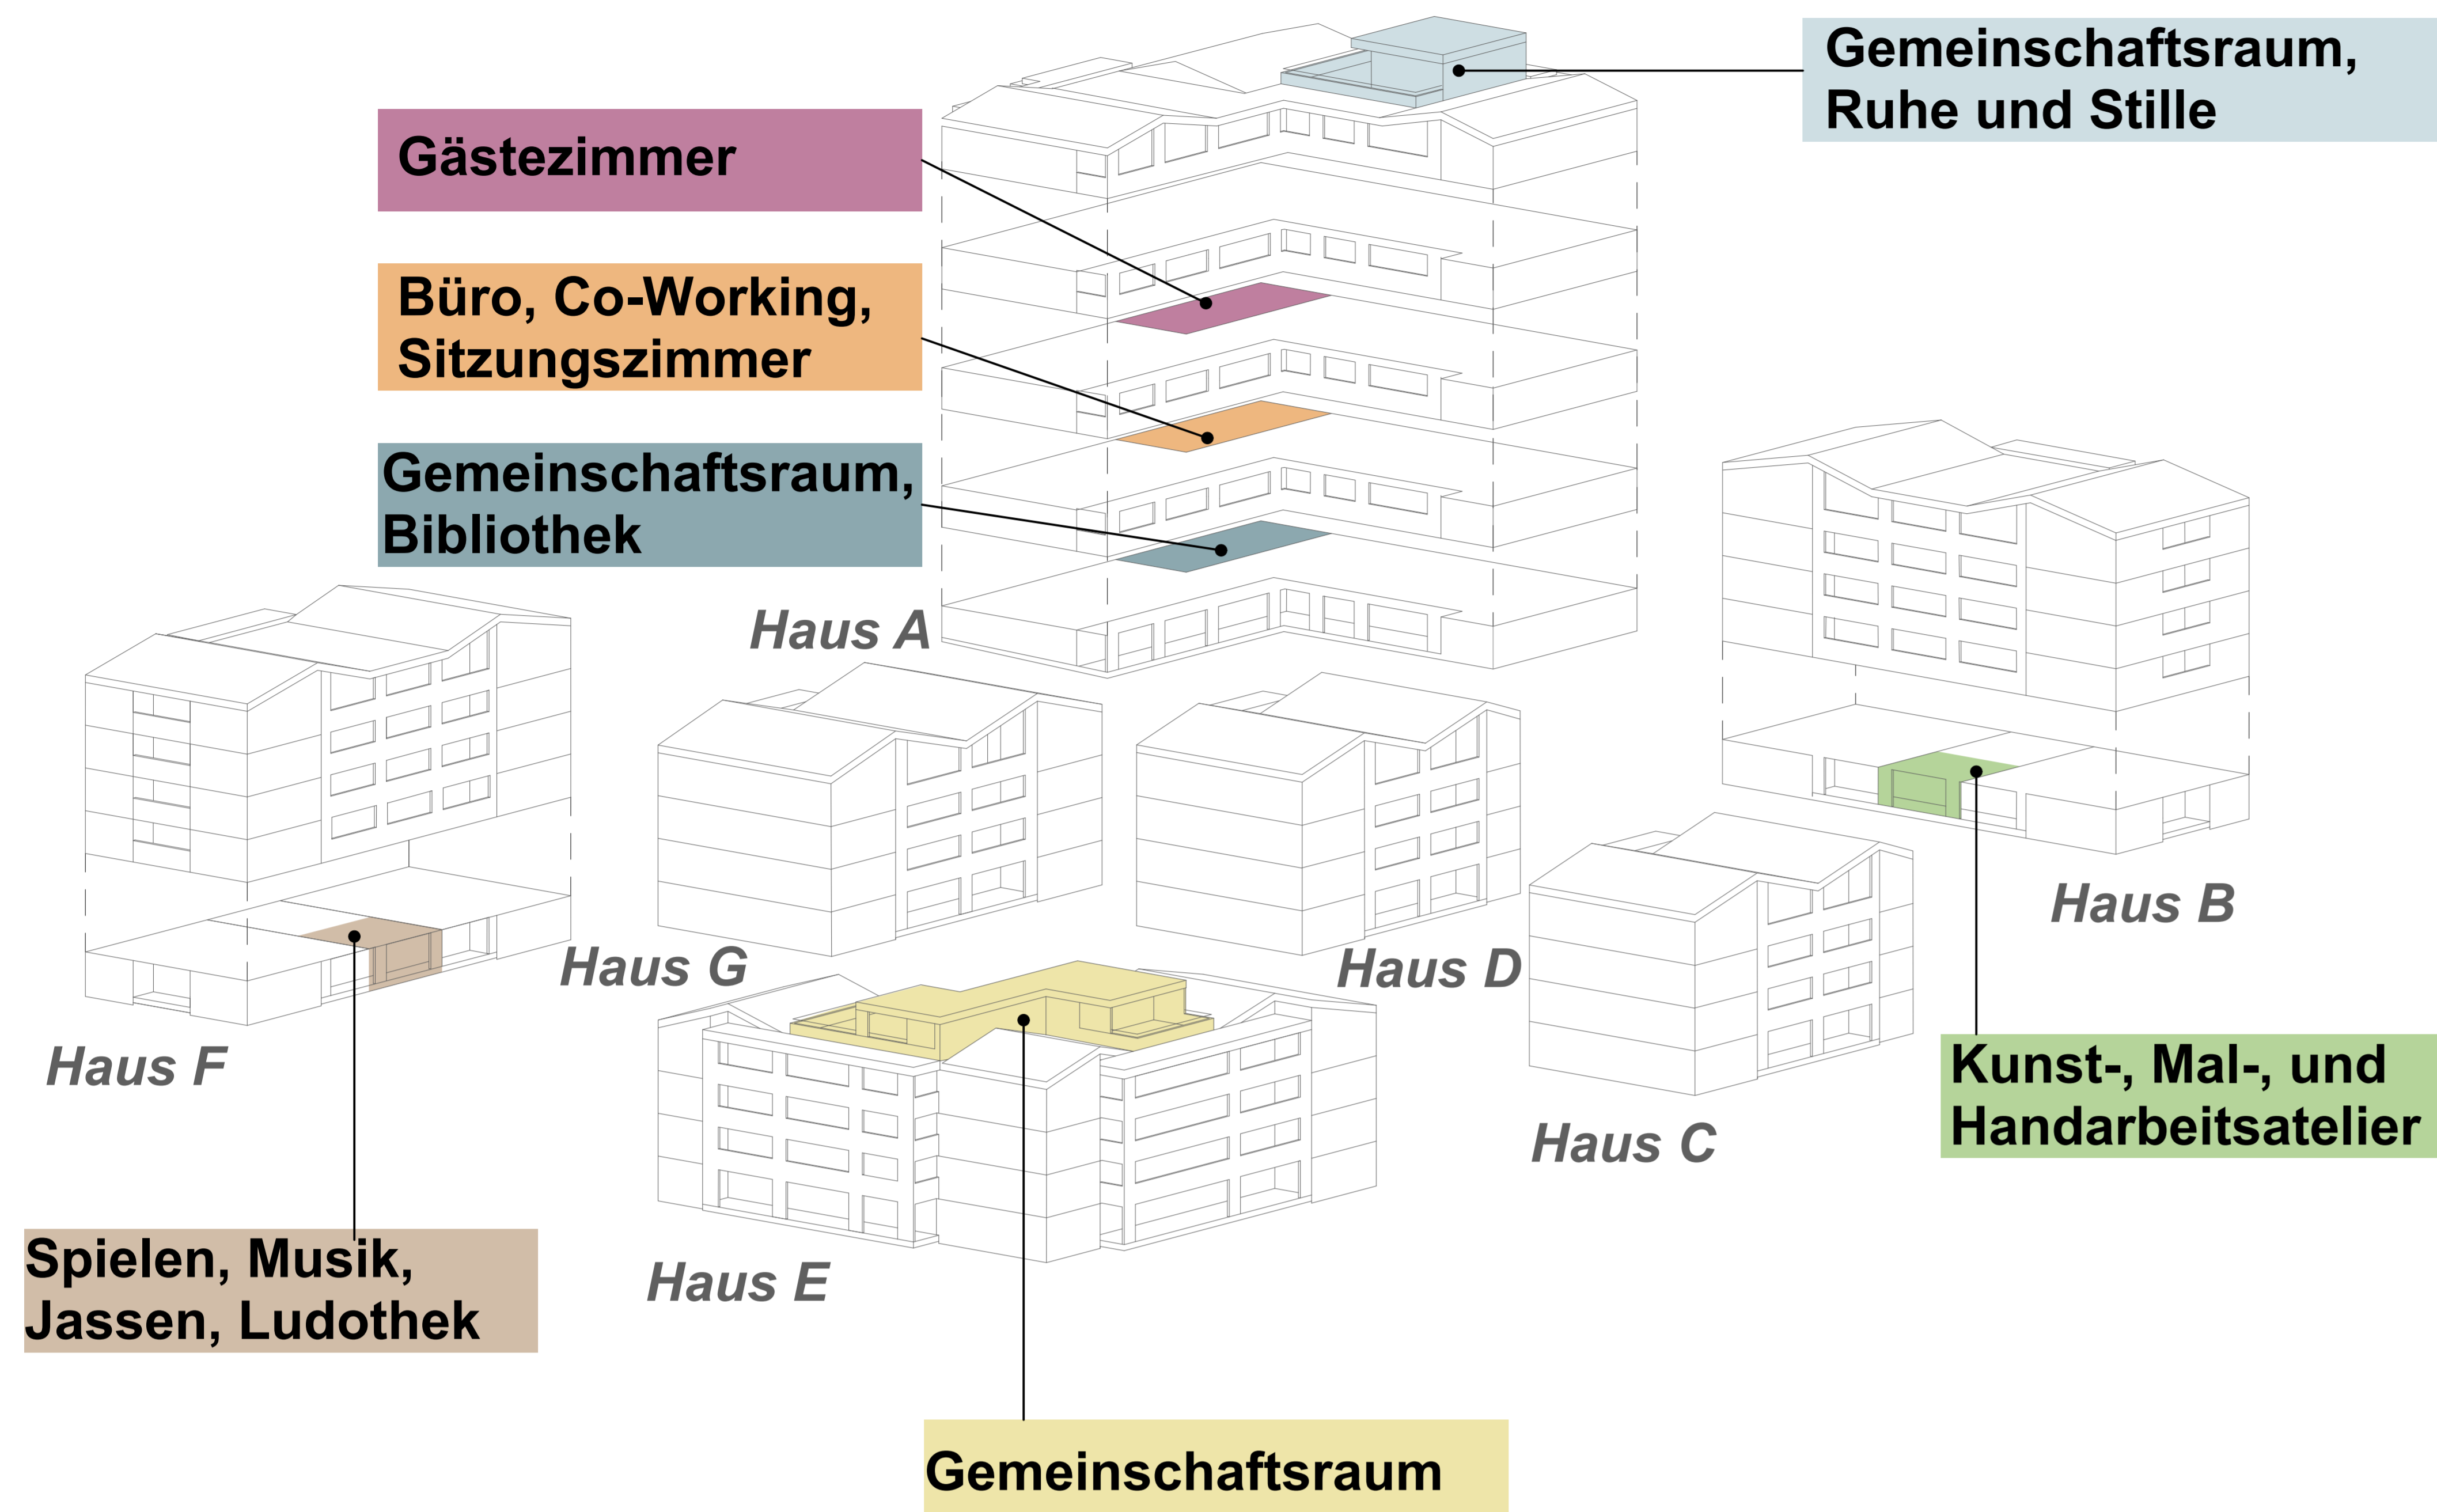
Gemeinschaftsraum, Ruhe und Stille

Gästezimmer

Büro, Co-Working, Sitzungszimmer

Gemeinschaftsraum, Bibliothek

Haus A

Haus B

Haus G

Haus D

Haus F

Haus C

Kunst-, Mal-, und Handarbeitsatelier

Haus E

Spielen, Musik, Jassen, Ludothek

Gemeinschaftsraum